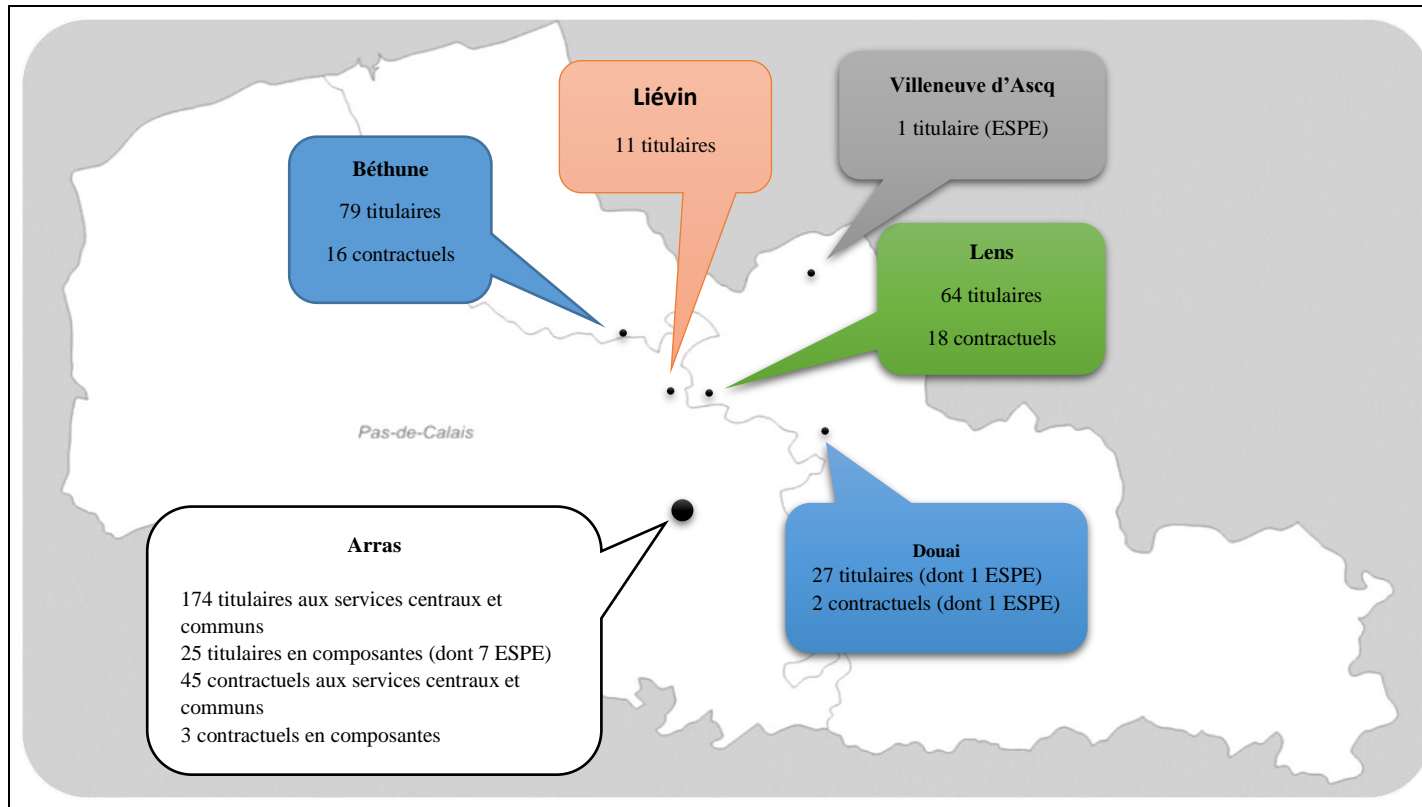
Béthune

79 titulaires

16 contractuels

Liévin

11 titulaires

Villeneuve d'Ascq

1 titulaire (ESPE)

Lens

64 titulaires

18 contractuels

Pas-de-Calais

Arras

174 titulaires aux services centraux et communs
25 titulaires en composantes (dont 7 ESPE)
45 contractuels aux services centraux et communs
3 contractuels en composantes

Douai
27 titulaires (dont 1 ESPE)
2 contractuels (dont 1 ESPE)